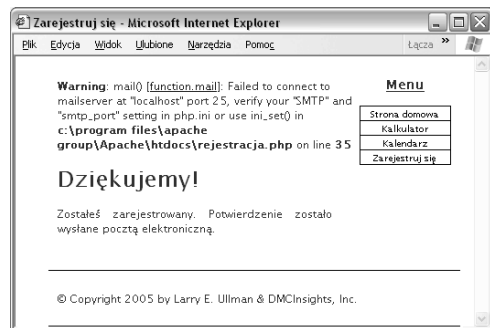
Zarejestruj się - Microsoft Internet Explorer

Plik Edycja Widok Ulubione Narzędzia Pomoc Łącza »

**Warning**: mail() [function.mail]: Failed to connect to mailserver at "localhost" port 25, verify your "SMTP" and "smtp_port" setting in php.ini or use ini_set() in **c:\program files\apache group\Apache\htdocs\rejestracja.php** on line **35**

Menu

| Strona domowa |
|---|
| Kalkulator |
| Kalendarz |
| Zarejestruj się |

Dziękujemy!

Zostałeś zarejestrowany. Potwierdzenie zostało wysłane pocztą elektroniczną.

© Copyright 2005 by Larry E. Ullman & DMCInsights, Inc.